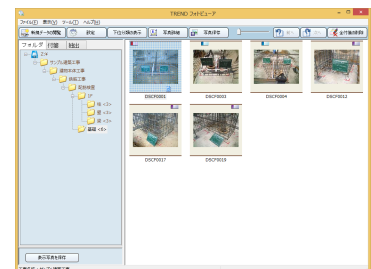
TREND フォトビューア

ファイル(F) 表示(V) ツール(T) ヘルプ(H)

格納データの閲覧 | 設定 | 下位分類も表示 | 写真詳細 | 写真保存 | 全件集結対象

フォルダ | 付箋 | 検索

工事
サンプル建築工事
建設本体工事
躯体工事
配筋検査
1F
柱 <2>
梁 <3>
壁 <2>
基礎 <6>

DSCF0001
DSCF0003
DSCF0004
DSCF0012
DSCF0017
DSCF0019

表示写真を保存

工事名称：サンプル建築工事